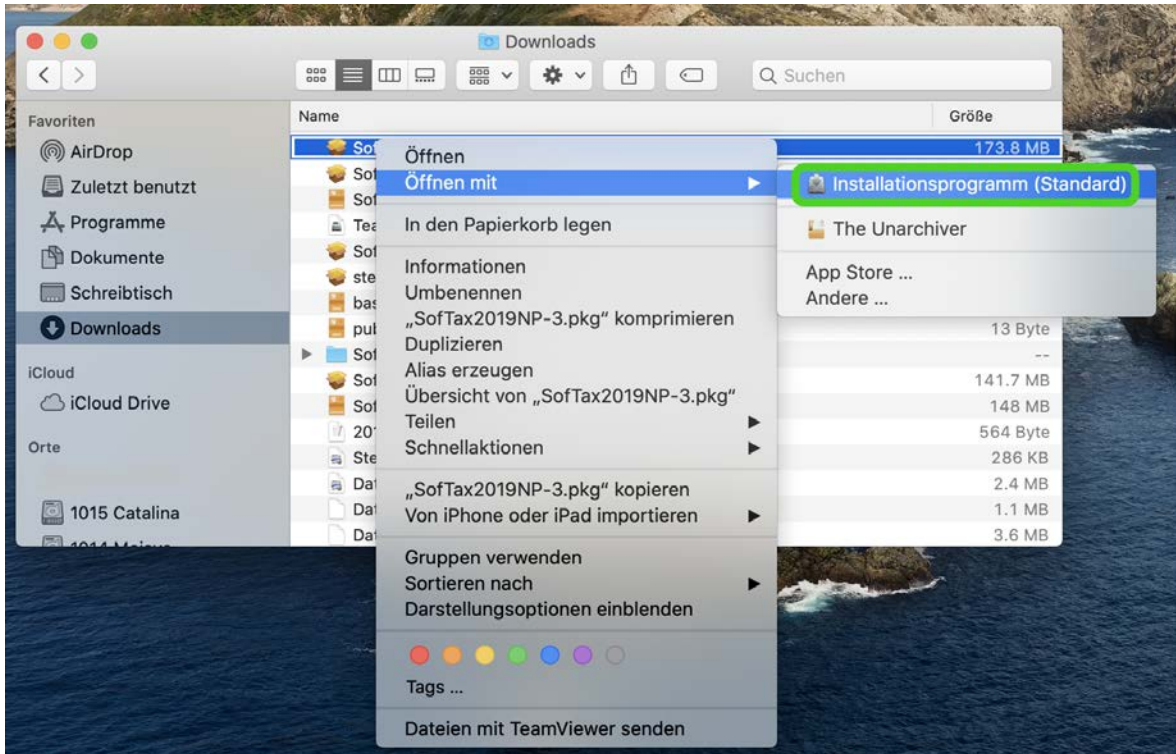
Downloads

Suchen

Favoriten
AirDrop
Zuletzt benutzt
Programme
Dokumente
Schreibtisch
Downloads
iCloud
iCloud Drive
Orte
1015 Catalina
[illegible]

Name
Sof
Sof
Sof
Tea
Sof
ste
bas
pul
Sof
Sof
Sof
201
Ste
Dat
Dat
Dat

Größe
173.8 MB
13 Byte
--
141.7 MB
148 MB
564 Byte
286 KB
2.4 MB
1.1 MB
3.6 MB

Öffnen
Öffnen mit
In den Papierkorb legen
Informationen
Umbenennen
„SofTax2019NP-3.pkg“ komprimieren
Duplizieren
Alias erzeugen
Übersicht von „SofTax2019NP-3.pkg“
Teilen
Schnellaktionen
„SofTax2019NP-3.pkg“ kopieren
Von iPhone oder iPad importieren
Gruppen verwenden
Sortieren nach
Darstellungsoptionen einblenden
Tags ...
Dateien mit TeamViewer senden

Installationsprogramm (Standard)
The Unarchiver
App Store ...
Andere ...